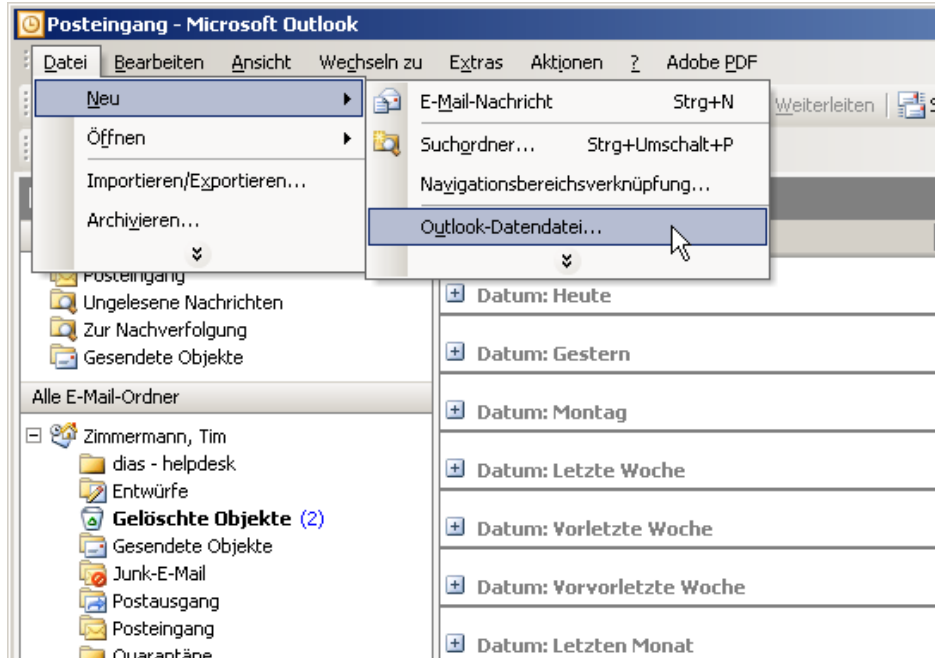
Posteingang - Microsoft Outlook

Datei Bearbeiten Ansicht Wechseln zu Extras Aktionen ? Adobe PDF

Neu
Öffnen
Importieren/Exportieren...
Archivieren...

E-Mail-Nachricht Strg+N
Suchordner... Strg+Umschalt+P
Navigationsbereichsverknüpfung...
Outlook-Datendatei...

Weiterleiten

Posteingang
Ungelesene Nachrichten
Zur Nachverfolgung
Gesendete Objekte

Alle E-Mail-Ordner

Zimmermann, Tim
dias - helpdesk
Entwürfe
Gelöschte Objekte (2)
Gesendete Objekte
Junk-E-Mail
Postausgang
Posteingang
Quarantäne

Datum: Heute
Datum: Gestern
Datum: Montag
Datum: Letzte Woche
Datum: Vorletzte Woche
Datum: Vorvorletzte Woche
Datum: Letzten Monat